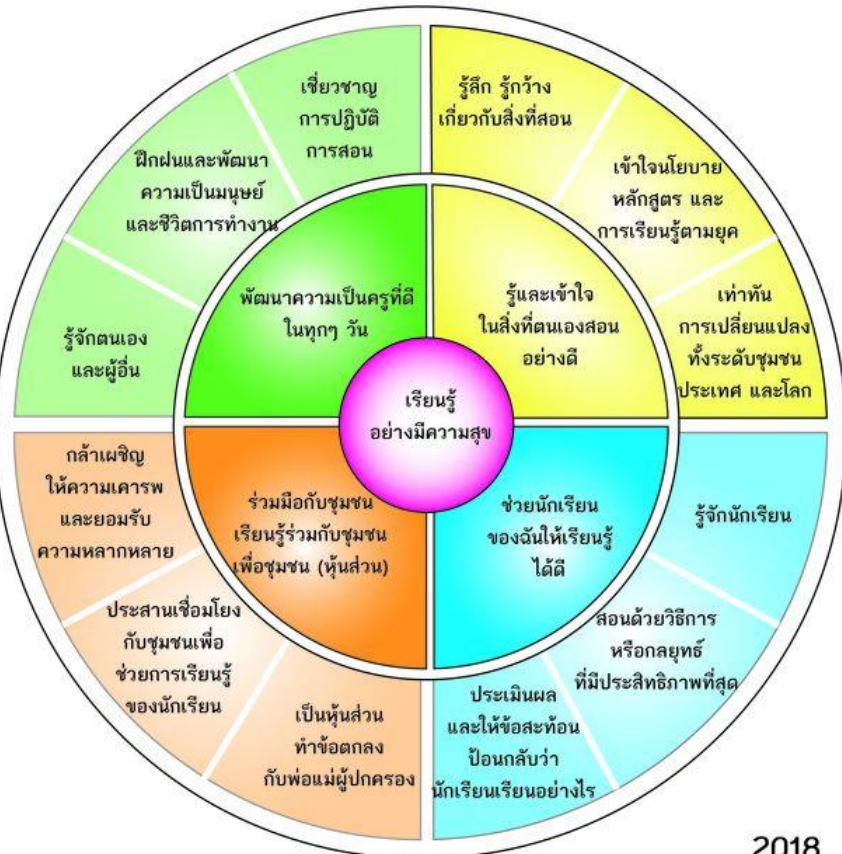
เรียนรู้
อย่างมีความสุข

พัฒนาความเป็นครูที่ดี
ในทุกๆ วัน

เชี่ยวชาญ
การปฏิบัติ
การสอน

ฝึกฝนและพัฒนา
ความเป็นมนุษย์
และชีวิตการทำงาน

รู้จักตนเอง
และผู้อื่น

รู้และเข้าใจ
ในสิ่งที่ตนเองสอน
อย่างดี

รู้สึก รู้กว้าง
เกี่ยวกับสิ่งที่สอน

เข้าใจนโยบาย
หลักสูตร และ
การเรียนรู้ตามยุค

เท่าทัน
การเปลี่ยนแปลง
ทั้งระดับชุมชน
ประเทศ และโลก

ร่วมมือกับชุมชน
เรียนรู้ร่วมกับชุมชน
เพื่อชุมชน (หุ้นส่วน)

กล้าเผชิญ
ให้ความเคารพ
และยอมรับ
ความหลากหลาย

ประสานเชื่อมโยง
กับชุมชนเพื่อ
ช่วยการเรียนรู้
ของนักเรียน

เป็นหุ้นส่วน
ทำข้อตกลง
กับพ่อแม่ผู้ปกครอง

ช่วยนักเรียน
ของฉันให้เรียนรู้
ได้ดี

รู้จักนักเรียน

สอนด้วยวิธีการ
หรือกลยุทธ์
ที่มีประสิทธิภาพที่สุด

ประเมินผล
และให้ข้อสะท้อน
ป้อนกลับว่า
นักเรียนเรียนอย่างไร

2018